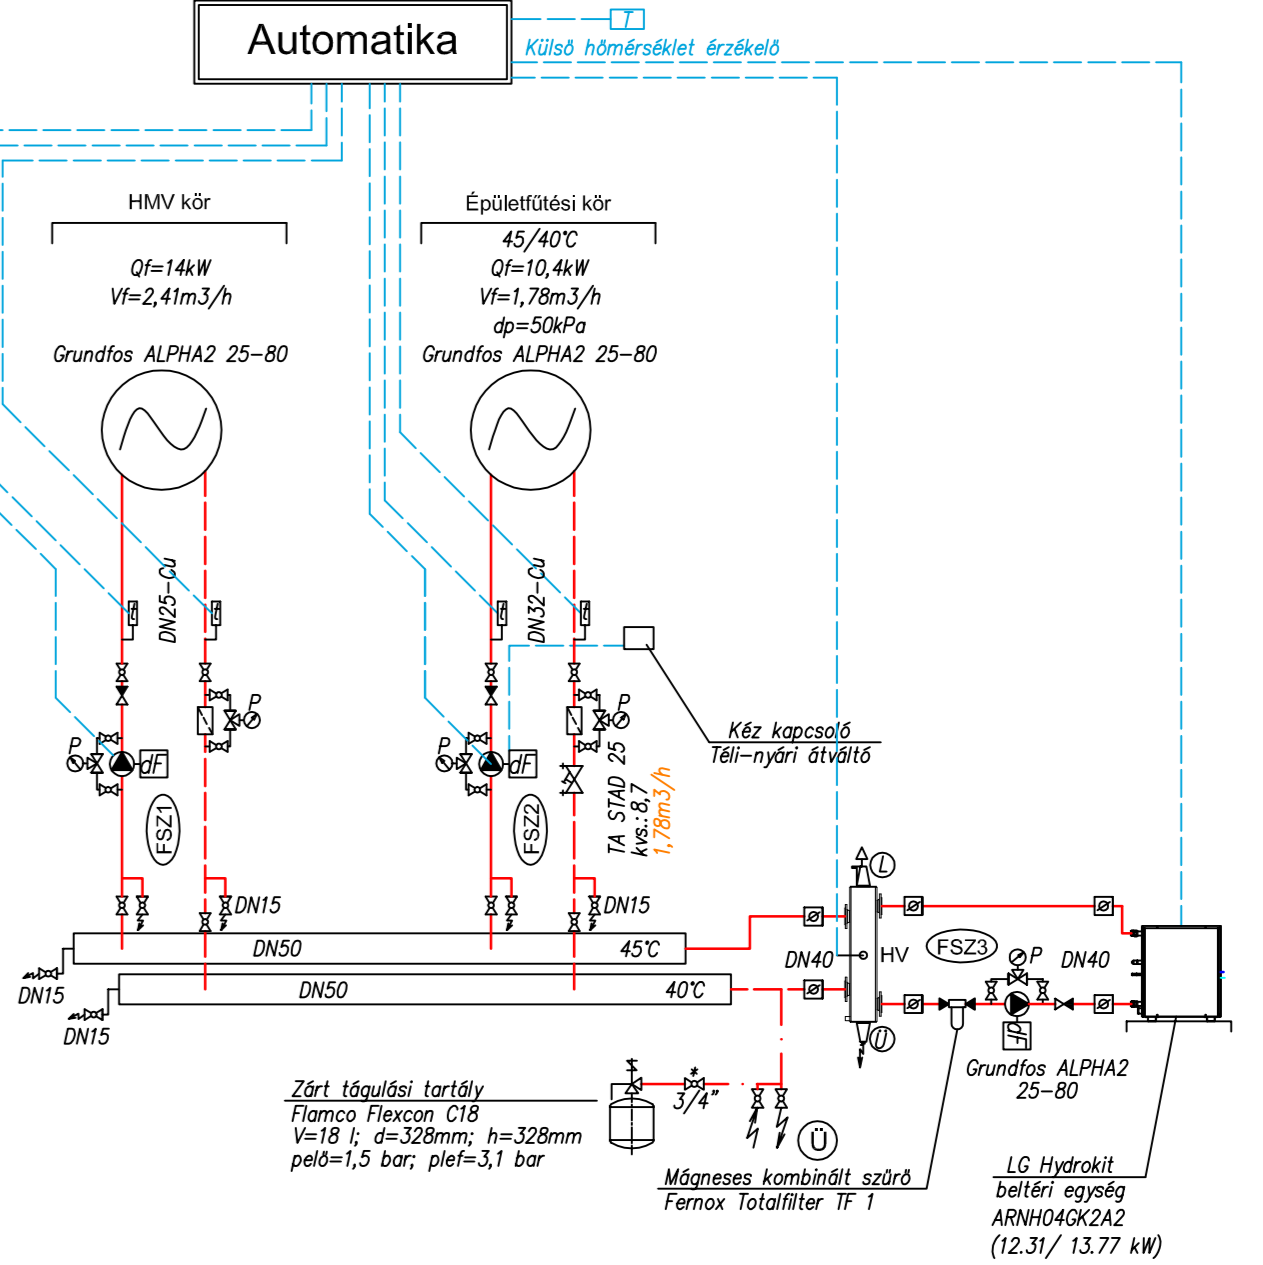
Automatika

T
Külső hőmérséklet érzékelő

HMV kör

Qf=14kW
Vf=2,41m3/h

Grundfos ALPHA2 25–80

Épületfűtési kör

45/40°C
Qf=10,4kW
Vf=1,78m3/h
dp=50kPa

Grundfos ALPHA2 25–80

DN25–Cu

DN32–Cu

P
dF
FSZ1

P
dF
FSZ2

P
P

Kéz kapcsoló
Téli–nyári átváltó

TA STAD 25
kvs:8,7
1,78m3/h

L

DN15
DN15

DN50
45°C

DN50
40°C

DN15
DN15

DN40
HV
FSZ3
P
DN40

Ü

Grundfos ALPHA2
25–80

dF

Zárt tágulási tartály
Flamco Flexcon C18
V=18 l; d=328mm; h=328mm
pelő=1,5 bar; plef=3,1 bar

3/4"

Ü

Mágneses kombinált szűrő
Fernox Totalfilter TF 1

LG Hydrokit
beltéri egység
ARNH04GK2A2
(12.31/ 13.77 kW)